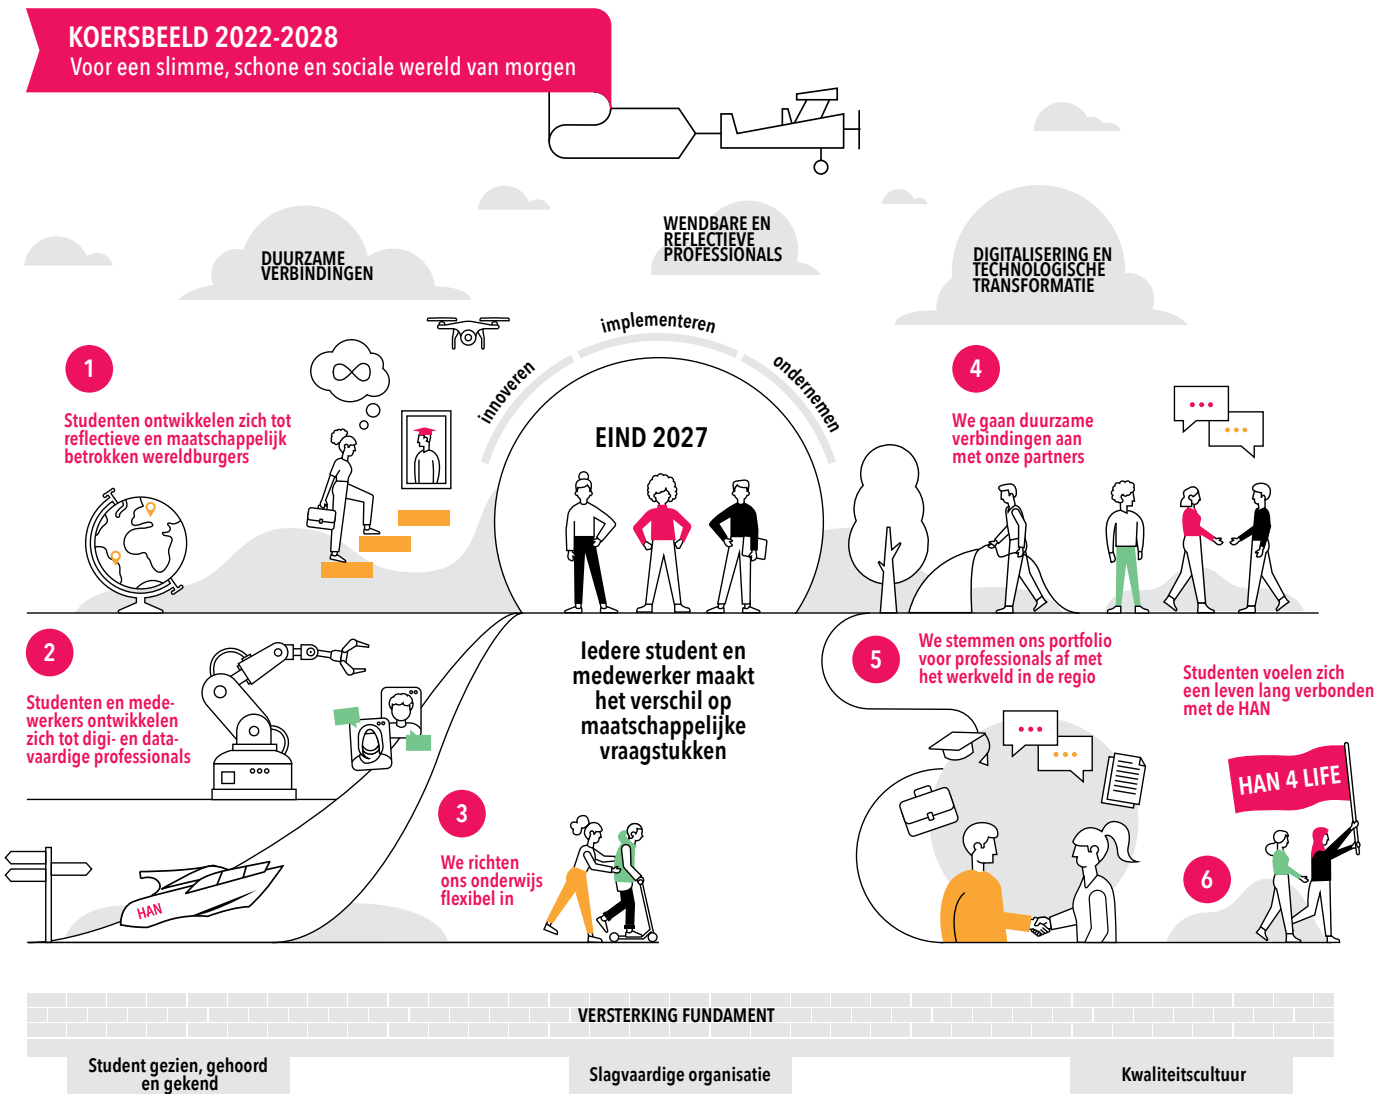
KOERSBEELD 2022-2028
Voor een slimme, schone en sociale wereld van morgen

DUURZAME VERBINDINGEN

WENDBARE EN REFLECTIEVE PROFESSIONALS

DIGITALISERING EN TECHNOLOGISCHE TRANSFORMATIE

innoveren

implementeren

ondernemen

EIND 2027

1

Studenten ontwikkelen zich tot reflectieve en maatschappelijk betrokken wereldburgers

4

We gaan duurzame verbindingen aan met onze partners

2

Studenten en medewerkers ontwikkelen zich tot digi- en datavaardige professionals

Iedere student en medewerker maakt het verschil op maatschappelijke vraagstukken

5

We stemmen ons portfolio voor professionals af met het werkveld in de regio

Studenten voelen zich een leven lang verbonden met de HAN

3

We richten ons onderwijs flexibel in

HAN

HAN 4 LIFE

6

VERSTERKING FUNDAMENT

Student gezien, gehoord en gekend

Slagvaardige organisatie

Kwaliteitscultuur